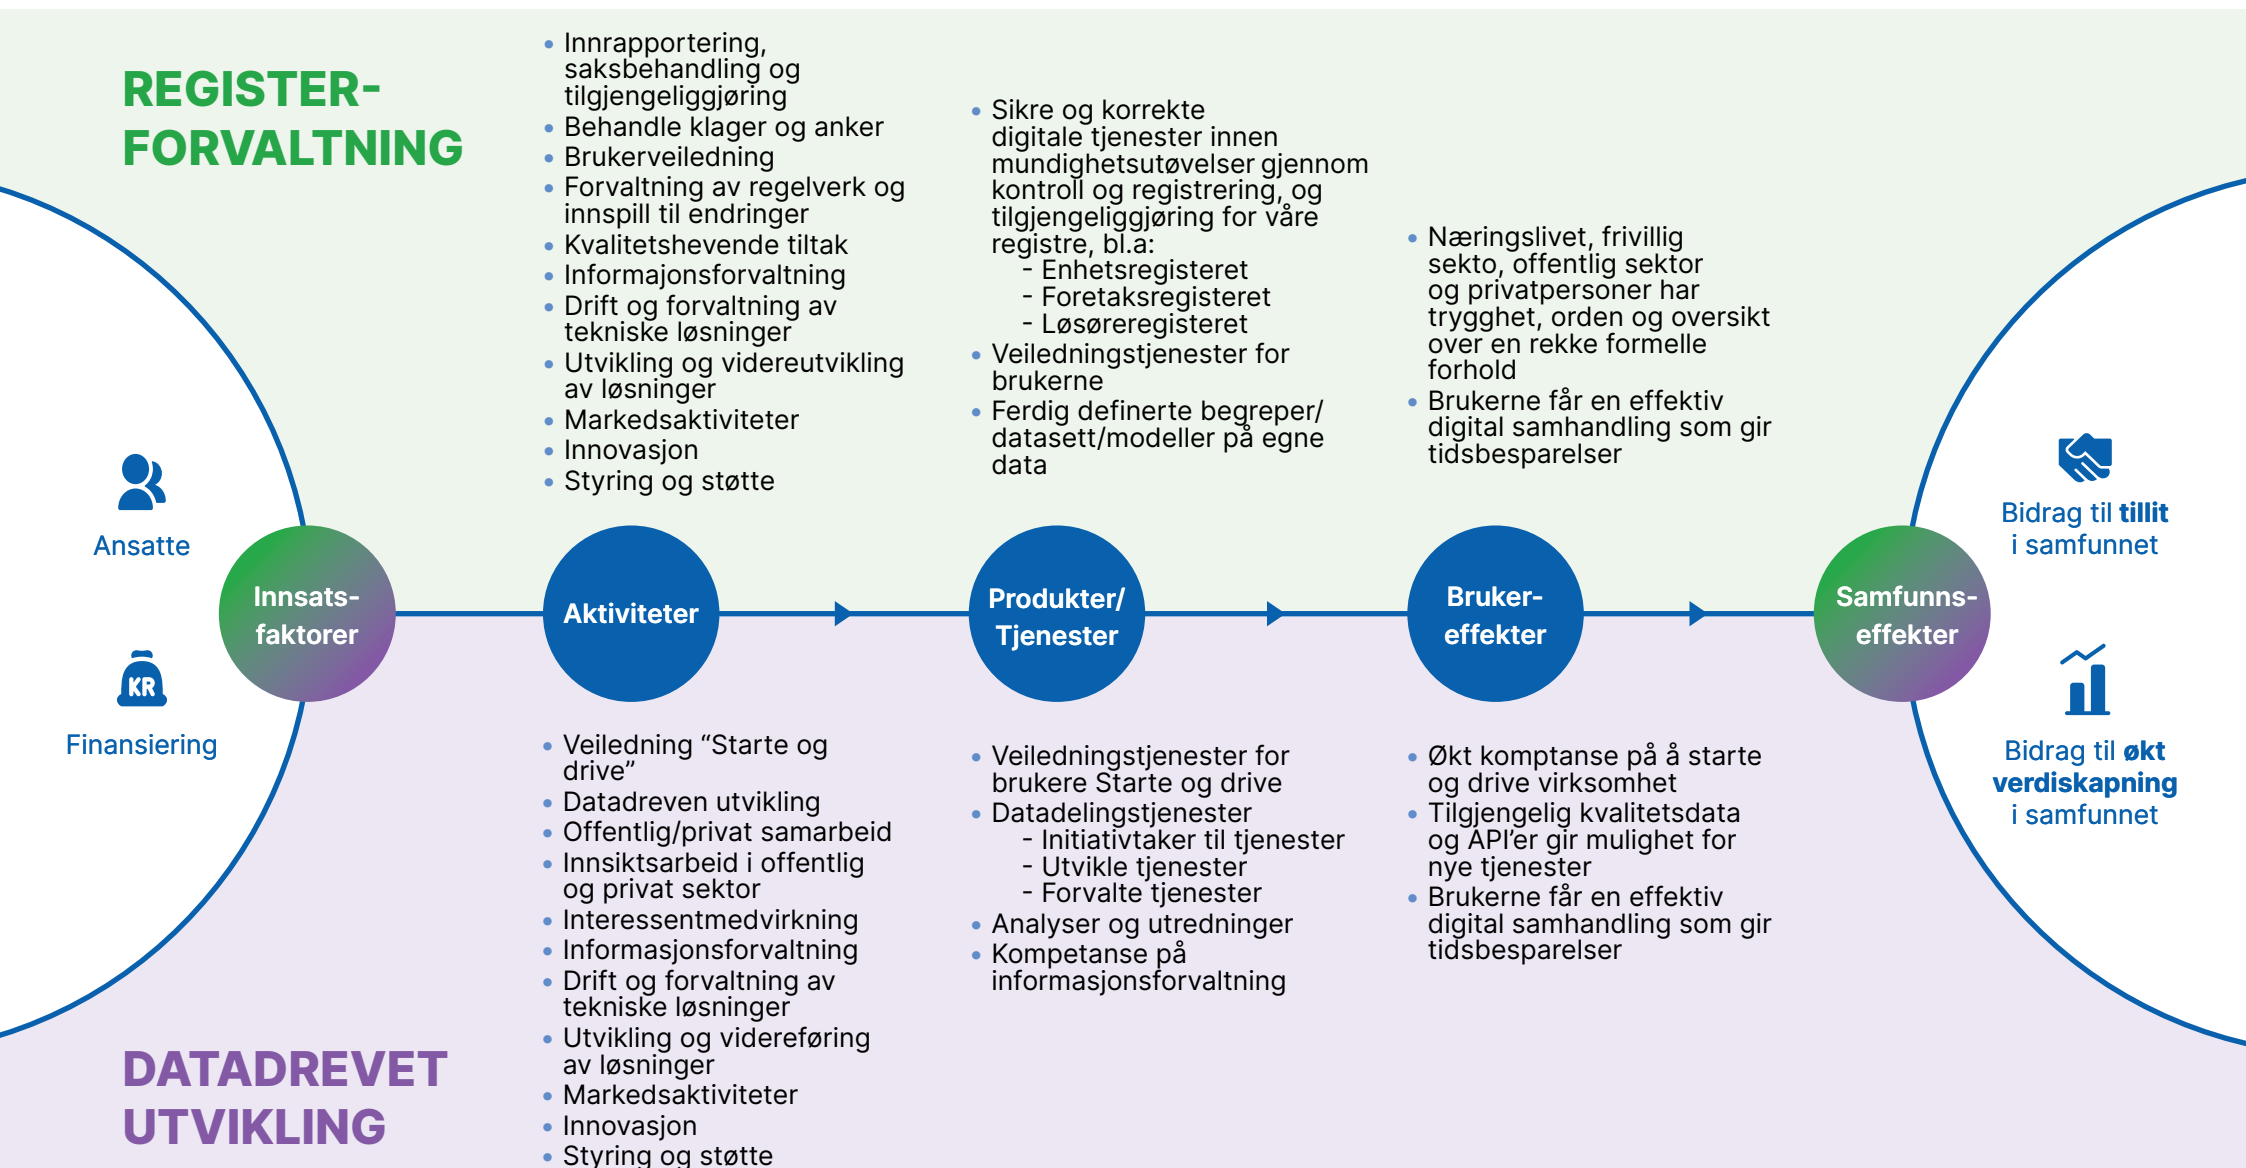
REGISTER-FORVALTNING

- Innrapportering, saksbehandling og tilgjengeliggjøring
- Behandle klager og anker
- Brukerveiledning
- Forvaltning av regelverk og innspill til endringer
- Kvalitetshevende tiltak
- Informajonsforvaltning
- Drift og forvaltning av tekniske løsninger
- Utvikling og videreutvikling av løsninger
- Markedsaktiviteter
- Innovasjon
- Styring og støtte

- Sikre og korrekte digitale tjenester innen mundighetsutøvelser gjennom kontroll og registrering, og tilgjengeliggjøring for våre registre, bl.a:
  - Enhetsregisteret
  - Foretaksregisteret
  - Løsøreregisteret
- Veiledningstjenester for brukerne
- Ferdig definerte begreper/datasett/modeller på egne data

- Næringslivet, frivillig sekto, offentlig sektor og privatpersoner har trygghet, orden og oversikt over en rekke formelle forhold
- Brukerne får en effektiv digital samhandling som gir tidsbesparelser

Ansatte

Finansiering

Innsats-faktorer

Aktiviteter

Produkter/ Tjenester

Bruker-effekter

Samfunns-effekter

Bidrag til **tillit** i samfunnet

Bidrag til **økt verdiskapning** i samfunnet

- Veiledning “Starte og drive”
- Datadreven utvikling
- Offentlig/privat samarbeid
- Innsiktsarbeid i offentlig og privat sektor
- Interessentmedvirkning
- Informasjonsforvaltning
- Drift og forvaltning av tekniske løsninger
- Utvikling og videreføring av løsninger
- Markedsaktiviteter
- Innovasjon
- Styring og støtte

- Veiledningstjenester for brukere Starte og drive
- Datadelingstjenester
  - Initiativtaker til tjenester
  - Utvikle tjenester
  - Forvalte tjenester
- Analyser og utredninger
- Kompetanse på informasjonsforvaltning

- Økt komptanse på å starte og drive virksomhet
- Tilgjengelig kvalitetsdata og API’er gir mulighet for nye tjenester
- Brukerne får en effektiv digital samhandling som gir tidsbesparelser

DATADREVET UTVIKLING